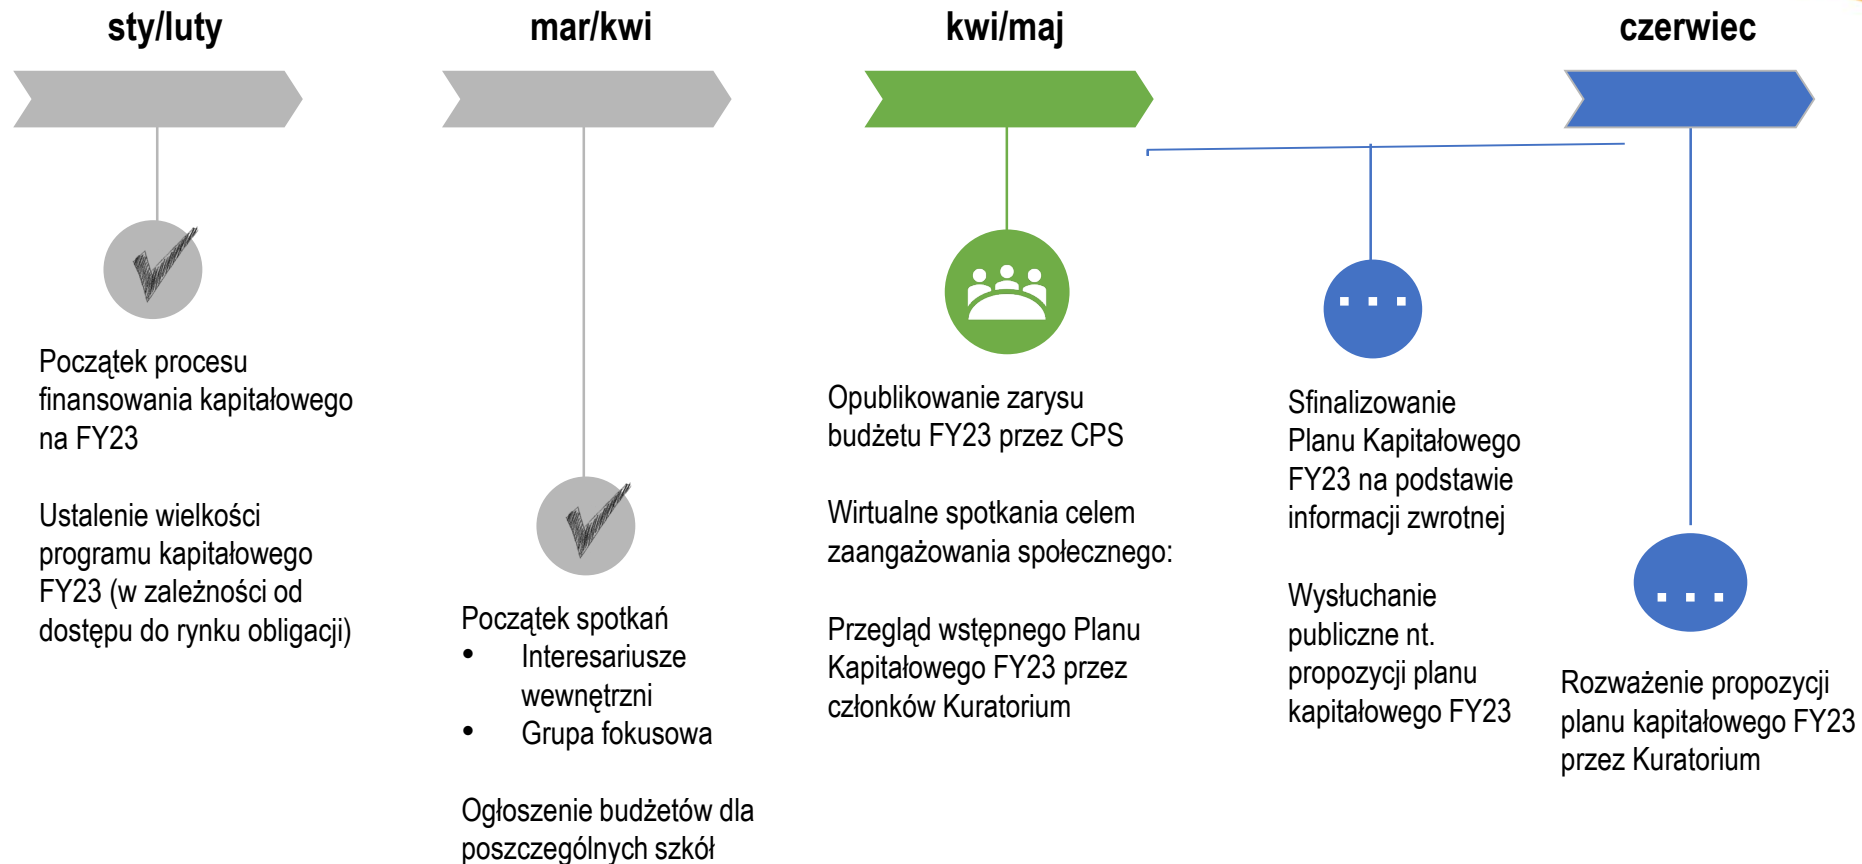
sty/luty

Początek procesu finansowania kapitałowego na FY23

Ustalenie wielkości programu kapitałowego FY23 (w zależności od dostępu do rynku obligacji)

mar/kwi

Początek spotkań
• Interesariusze wewnętrzni
• Grupa fokusowa

Ogłoszenie budżetów dla poszczególnych szkół

kwi/maj

Opublikowanie zarysu budżetu FY23 przez CPS

Wirtualne spotkania celem zaangażowania społecznego:

Przegląd wstępnego Planu Kapitałowego FY23 przez członków Kuratorium

Sfinalizowanie Planu Kapitałowego FY23 na podstawie informacji zwrotnej

Wysłuchanie publiczne nt. propozycji planu kapitałowego FY23

czerwiec

Rozważenie propozycji planu kapitałowego FY23 przez Kuratorium